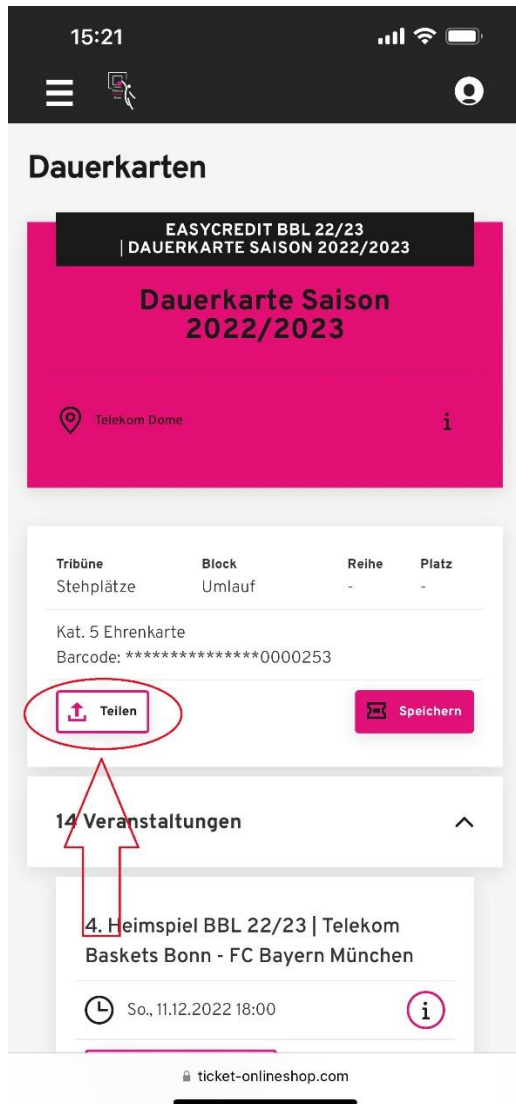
15:21

Dauerkarten

EASYCREDIT BBL 22/23 | DAUERKARTE SAISON 2022/2023

Dauerkarte Saison 2022/2023

Telekom Dome

i

| Tribüne | Block | Reihe | Platz |
|---|---|---|---|
| Stehplätze | Umlauf | - | - |

Kat. 5 Ehrenkarte
Barcode: ***************0000253

Teilen

Speichern

14 Veranstaltungen

4. Heimspiel BBL 22/23 | Telekom Baskets Bonn - FC Bayern München

So., 11.12.2022 18:00

i

ticket-onlineshop.com